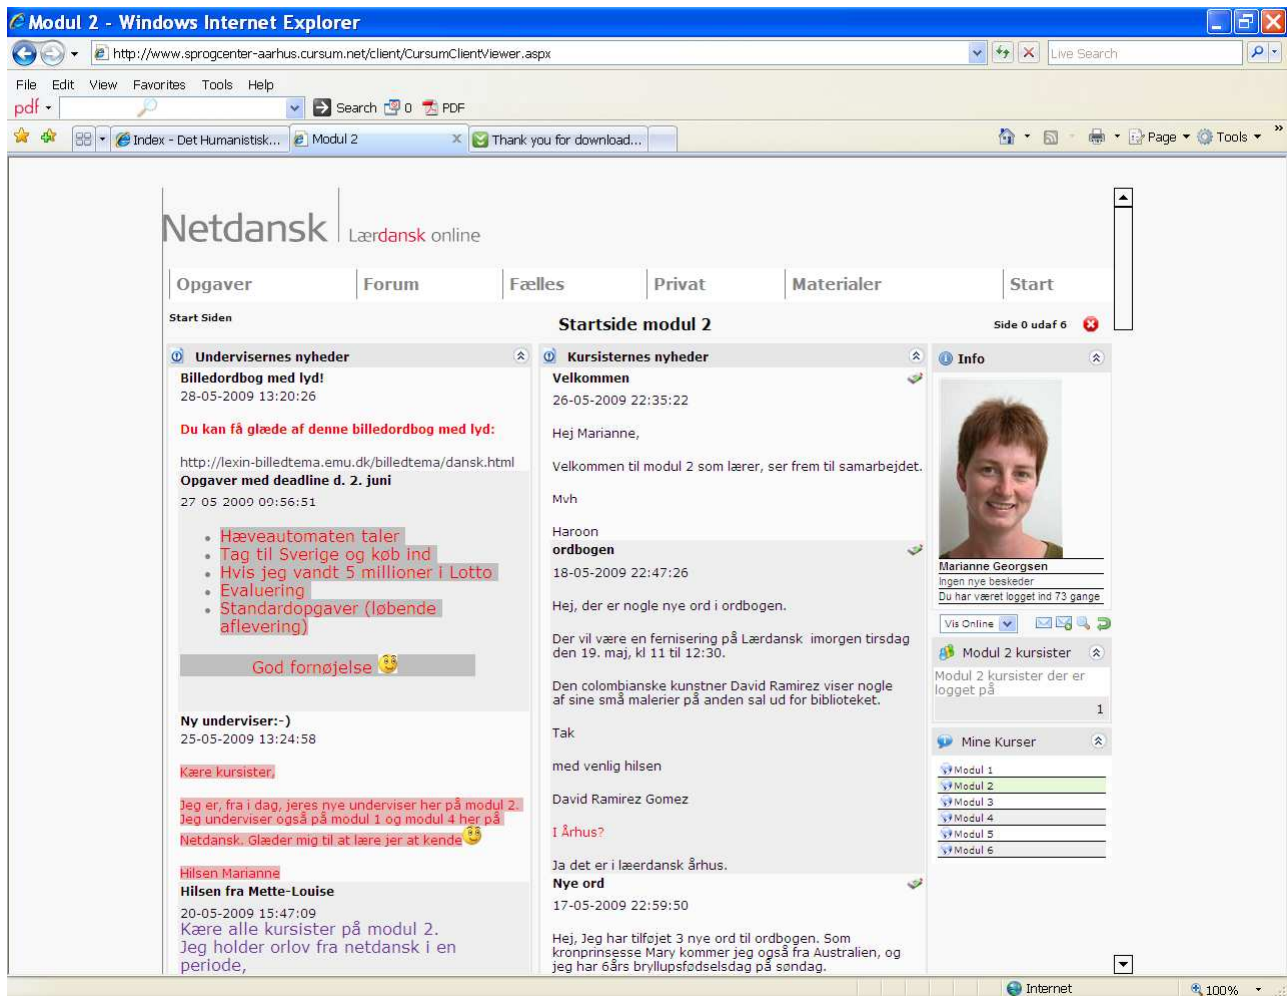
Modul 2 - Windows Internet Explorer

http://www.sprogcenter-aarhus.cursum.net/client/CursumClientViewer.aspx

Live Search

File Edit View Favorites Tools Help

pdf

Search 0 PDF

Index - Det Humanistisk... Modul 2 Thank you for download...

Page Tools

Netdansk Lærdansk online

Opgaver Forum Fælles Privat Materialer Start

Start Siden

Startside modul 2

Side 0 udaf 6

Undervisernes nyheder

Billedordbog med lyd!
28-05-2009 13:20:26

Du kan få glæde af denne billedordbog med lyd:

http://lexin-billedtema.emu.dk/billedtema/dansk.html

Opgaver med deadline d. 2. juni
27 05 2009 09:56:51

- Hæveautomaten taler
- Tag til Sverige og køb ind
- Hvis jeg vandt 5 millioner i Lotto
- Evaluering
- Standardopgaver (løbende aflevering)

God fornøjelse

Ny underviser:-)
25-05-2009 13:24:58

Kære kursister,

Jeg er, fra i dag, jeres nye underviser her på modul 2. Jeg underviser også på modul 1 og modul 4 her på Netdansk. Glæder mig til at lære jer at kende

Hilsen Marianne

Hilsen fra Mette-Louise
20-05-2009 15:47:09
Kære alle kursister på modul 2.
Jeg holder orlov fra netdansk i en periode,

Kursisternes nyheder

Velkommen
26-05-2009 22:35:22

Hej Marianne,

Velkommen til modul 2 som lærer, ser frem til samarbejdet.

Mvh

Haroon

ordbogen
18-05-2009 22:47:26

Hej, der er nogle nye ord i ordbogen.

Der vil være en fernisering på Lærdansk imorgen tirsdag den 19. maj, kl 11 til 12:30.

Den colombianske kunstner David Ramirez viser nogle af sine små malerier på anden sal ud for biblioteket.

Tak

med venlig hilsen

David Ramirez Gomez

I Århus?

Ja det er i lærdansk århus.

Nye ord
17-05-2009 22:59:50

Hej, Jeg har tilføjet 3 nye ord til ordbogen. Som kronprinsesse Mary kommer jeg også fra Australien, og jeg har 6års bryllupsfødselsdag på søndag.

Info

Marianne Georgsen
Ingen nye beskeder
Du har været logget ind 73 gange

Vis Online

Modul 2 kursister

Modul 2 kursister der er logget på
1

Mine Kurser

Modul 1
Modul 2
Modul 3
Modul 4
Modul 5
Modul 6

Internet
100%